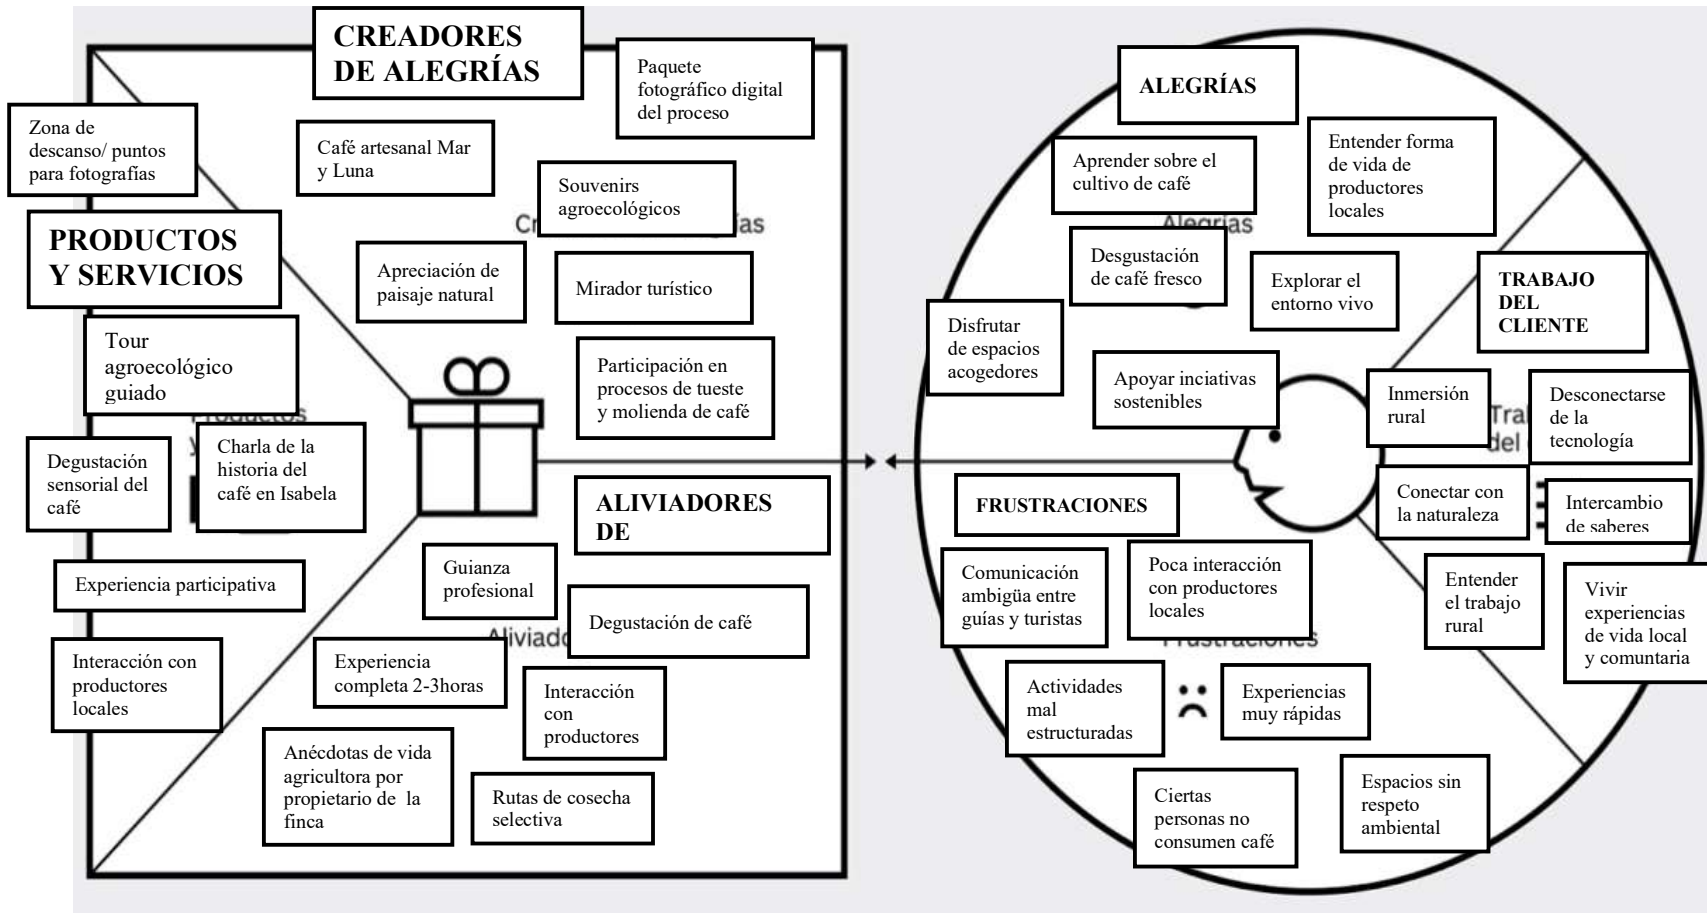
CREADORES DE ALEGRÍAS

Paquete fotográfico digital del proceso

Zona de descanso/ puntos para fotografías

Café artesanal Mar y Luna

Souvenirs agroecológicos

PRODUCTOS Y SERVICIOS

Apreciación de paisaje natural

Mirador turístico

Tour agroecológico guiado

Participación en procesos de tueste y molienda de café

Degustación sensorial del café

Charla de la historia del café en Isabela

ALIVIADORES DE

Experiencia participativa

Guianza profesional

Degustación de café

Interacción con productores locales

Experiencia completa 2-3horas

Interacción con productores

Anécdotas de vida agricultora por propietario de la finca

Rutas de cosecha selectiva

ALEGRÍAS

Entender forma de vida de productores locales

Aprender sobre el cultivo de café

Desgustación de café fresco

Explorar el entorno vivo

TRABAJO DEL CLIENTE

Disfrutar de espacios acogedores

Apoyar inciativas sostenibles

Inmersión rural

Desconectarse de la tecnología

Conectar con la naturaleza

Intercambio de saberes

FRUSTRACIONES

Comunicación ambigüa entre guías y turistas

Poca interacción con productores locales

Entender el trabajo rural

Vivir experiencias de vida local y comuntaria

Actividades mal estructuradas

Experiencias muy rápidas

Ciertas personas no consumen café

Espacios sin respeto ambiental